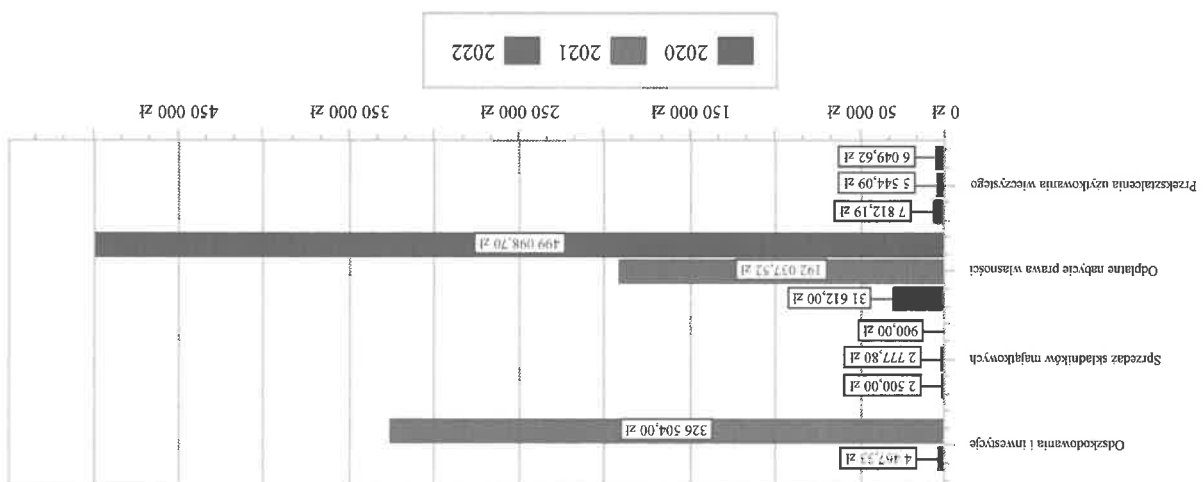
2020 2021 2022

0 zł
50 000 zł
150 000 zł
250 000 zł
350 000 zł
450 000 zł

Przekształcenia użytkowania wieczystego
7 812,19 zł
5 544,09 zł
6 049,62 zł

Odpłatne nabycie prawa własności
31 612,00 zł
192 037,52 zł
499 098,70 zł

Sprzedaż składników majątkowych
2 500,00 zł
2 777,80 zł
900,00 zł

Odszkodowania i inwestycje
4 467,33 zł
326 504,00 zł